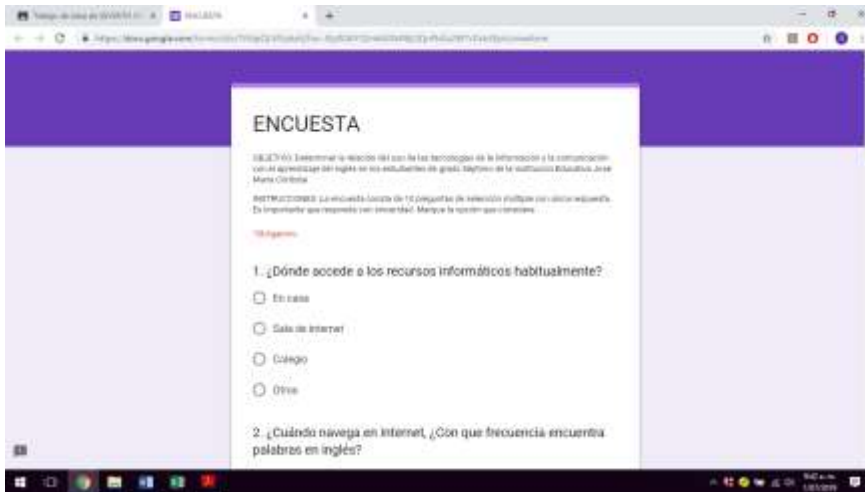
ENCUESTA

OBJETIVO: Determinar la relación del uso de las tecnologías de la información y la comunicación con el aprendizaje del inglés en los estudiantes de grado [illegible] de la Institución Educativa José María Córdoba.

INSTRUCCIONES: La encuesta consta de 10 preguntas de selección múltiple con única respuesta. Es importante que responda con sinceridad. Marque la opción que considere.

*Obligatorio

1. ¿Dónde accede a los recursos informáticos habitualmente?

En casa

Sala de internet

Colegio

Otros

2. ¿Cuándo navega en internet, ¿Con que frecuencia encuentra palabras en inglés?